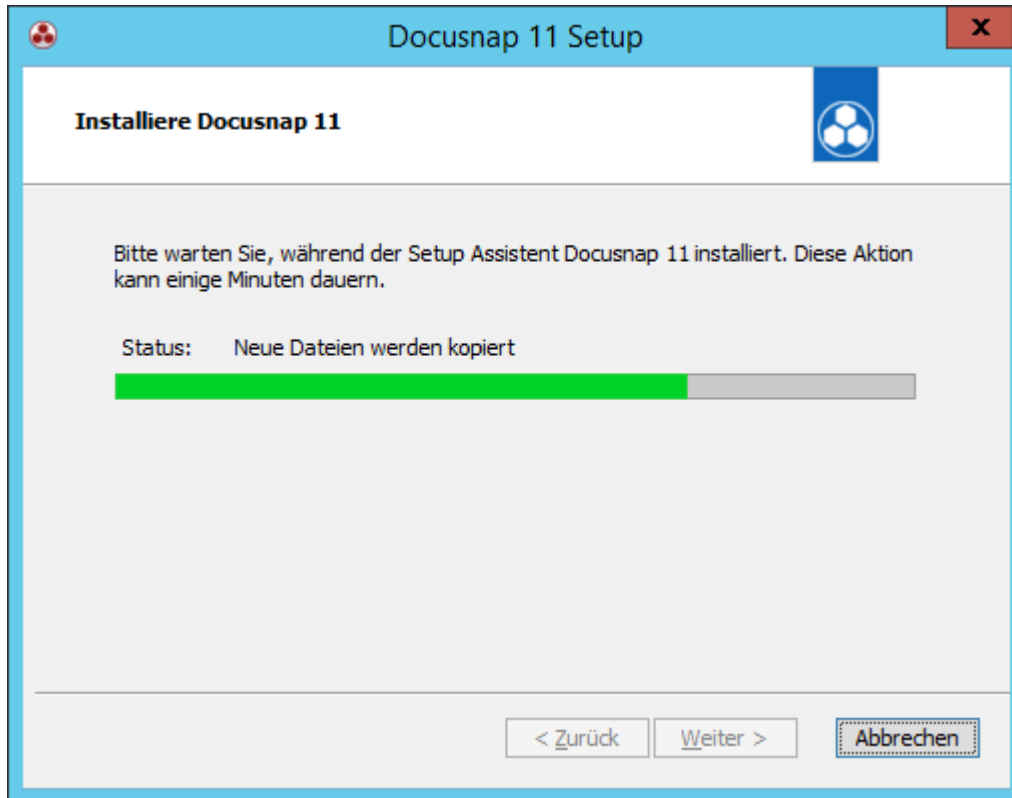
Docusnap 11 Setup

x

Installiere Docusnap 11

Bitte warten Sie, während der Setup Assistent Docusnap 11 installiert. Diese Aktion kann einige Minuten dauern.

Status: Neue Dateien werden kopiert

< Zurück

Weiter >

Abbrechen